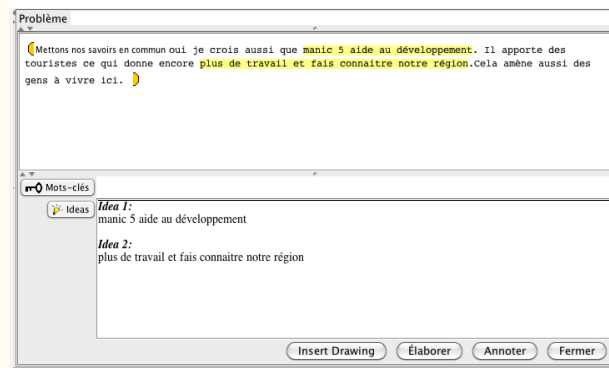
Problème

Mettons nos savoirs en commun oui je crois aussi que manic 5 aide au développement. Il apporte des touristes ce qui donne encore plus de travail et fais connaitre notre région.Cela amène aussi des gens à vivre ici.

Mots-clés

Ideas

Idea 1:
manic 5 aide au développement

Idea 2:
plus de travail et fais connaitre notre région

Insert Drawing
Élaborer
Annoter
Fermer